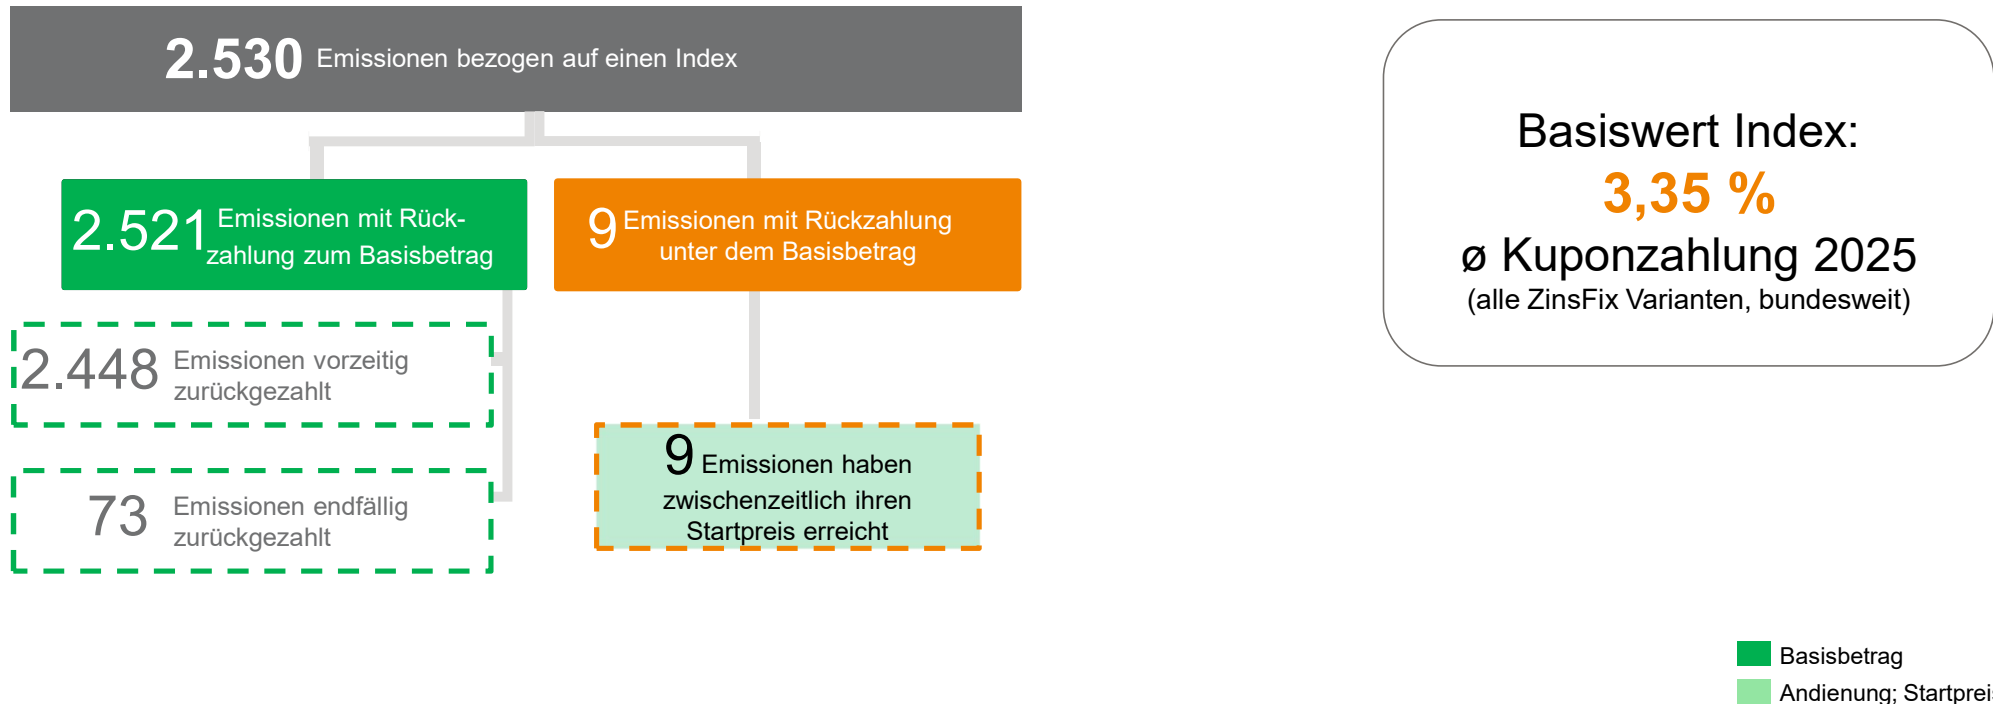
2.530 Emissionen bezogen auf einen Index

2.521 Emissionen mit Rückzahlung zum Basisbetrag

9 Emissionen mit Rückzahlung unter dem Basisbetrag

2.448 Emissionen vorzeitig zurückgezahlt

73 Emissionen endfällig zurückgezahlt

9 Emissionen haben zwischenzeitlich ihren Startpreis erreicht

Basiswert Index:
3,35 %
ø Kuponzahlung 2025
(alle ZinsFix Varianten, bundesweit)

Basisbetrag
Andienung; Startprei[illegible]